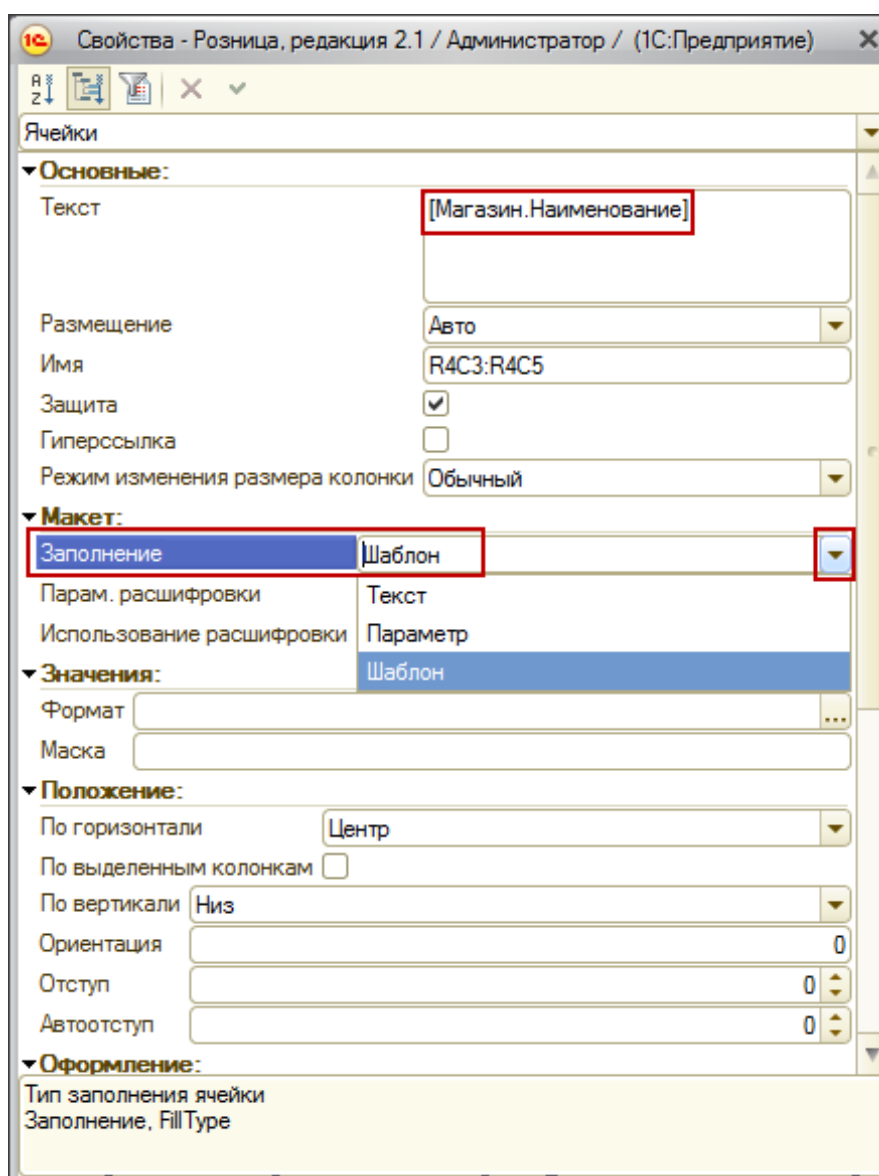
1С Свойства - Розница, редакция 2.1 / Администратор / (1С:Предприятие)

Ячейки

Основные:
Текст [Магазин.Наименование]
Размещение Авто
Имя R4C3:R4C5
Защита
Гиперссылка
Режим изменения размера колонки Обычный

Макет:
Заполнение Шаблон
Парам. расшифровки
Использование расшифровки
Текст
Параметр
Шаблон

Значения:
Формат ...
Маска

Положение:
По горизонтали Центр
По выделенным колонкам
По вертикали Низ
Ориентация 0
Отступ 0
Автоотступ 0

Оформление:

Тип заполнения ячейки
Заполнение, FillType